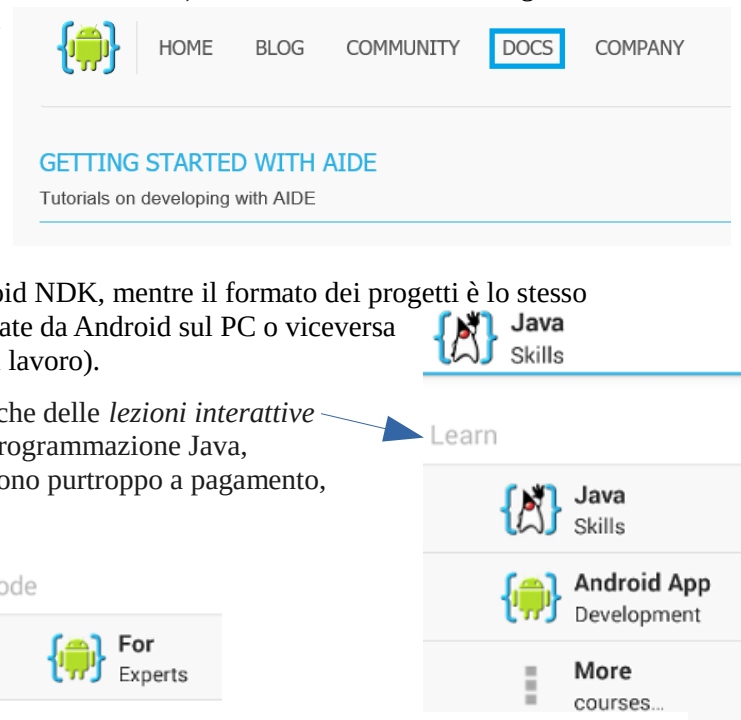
HOME BLOG COMMUNITY DOCS COMPANY

GETTING STARTED WITH AIDE

Tutorials on developing with AIDE

oid NDK, mentre il formato dei progetti è lo stesso ate da Android sul PC o viceversa lavoro).

Java
Skills

che delle *lezioni interattive* rogrammazione Java, ono purtroppo a pagamento,

Learn

Java
Skills

Android App
Development

More
courses...

ode

For
Experts